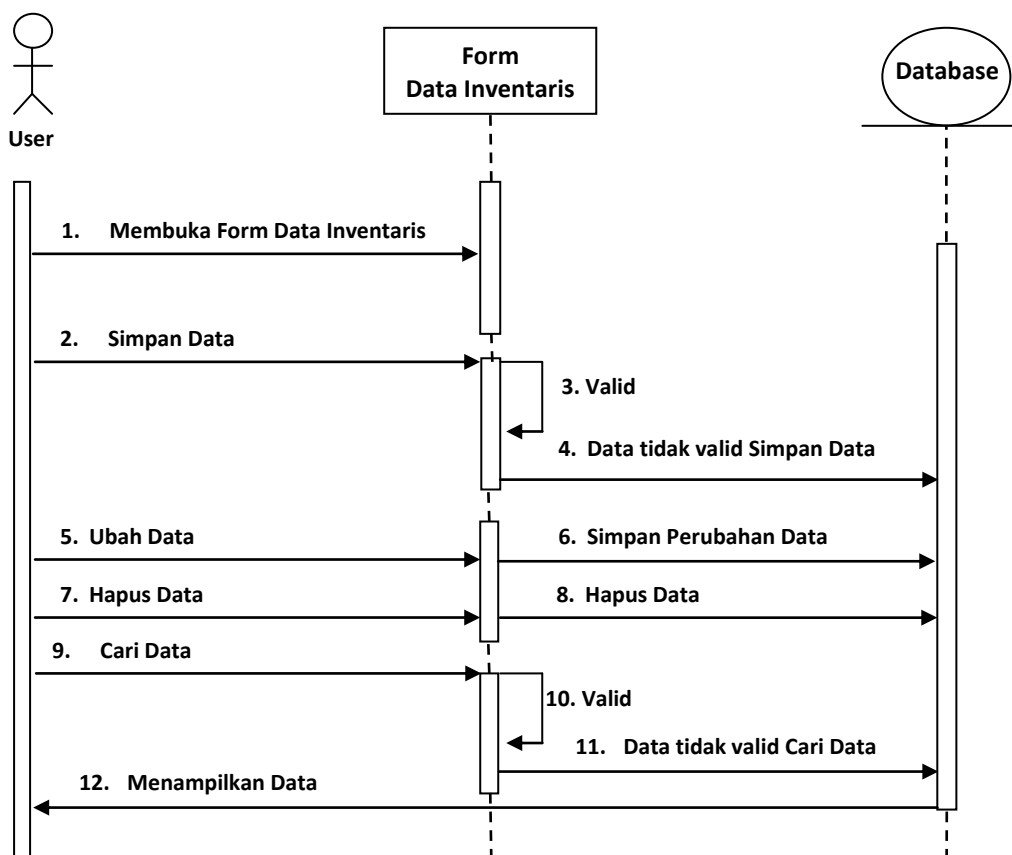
User

Form
Data Inventaris

Database

1. Membuka Form Data Inventaris

2. Simpan Data

3. Valid

4. Data tidak valid Simpan Data

5. Ubah Data

6. Simpan Perubahan Data

7. Hapus Data

8. Hapus Data

9. Cari Data

10. Valid

11. Data tidak valid Cari Data

12. Menampilkan Data